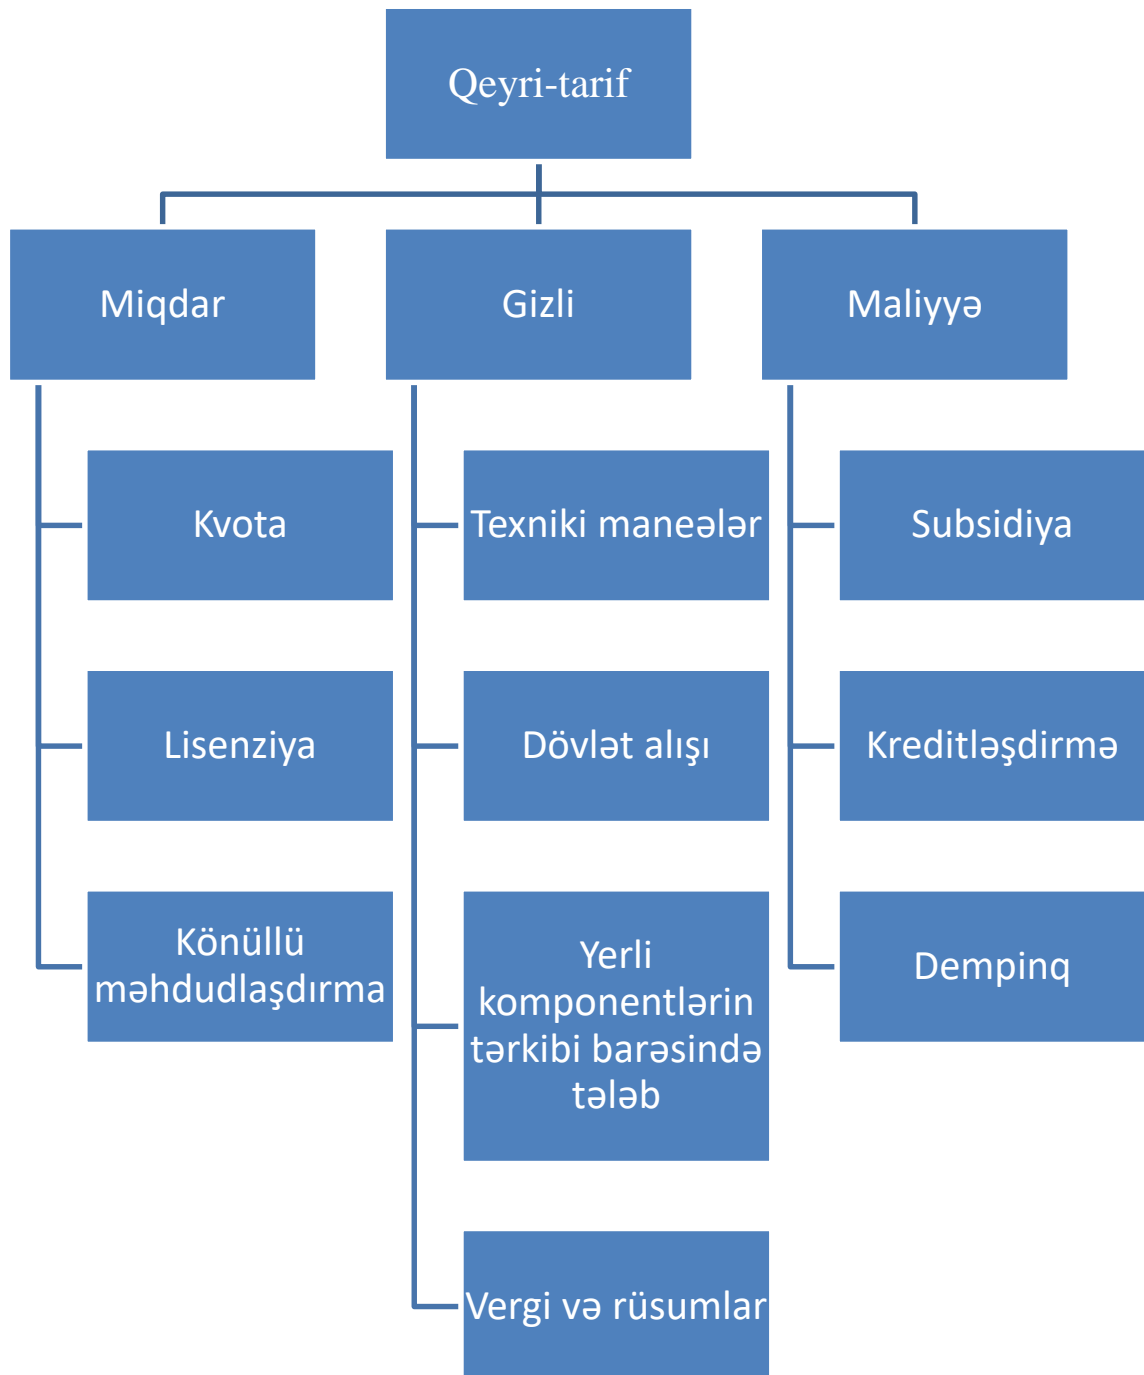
Qeyri-tarif

Miqdar

Kvota

Lisenziya

Könüllü məhdudlaşdırma

Gizli

Texniki maneələr

Dövlət alışı

Yerli komponentlərin tərkibi barəsində tələb

Vergi və rüsumlar

Maliyyə

Subsidiya

Kreditləşdirmə

Demping